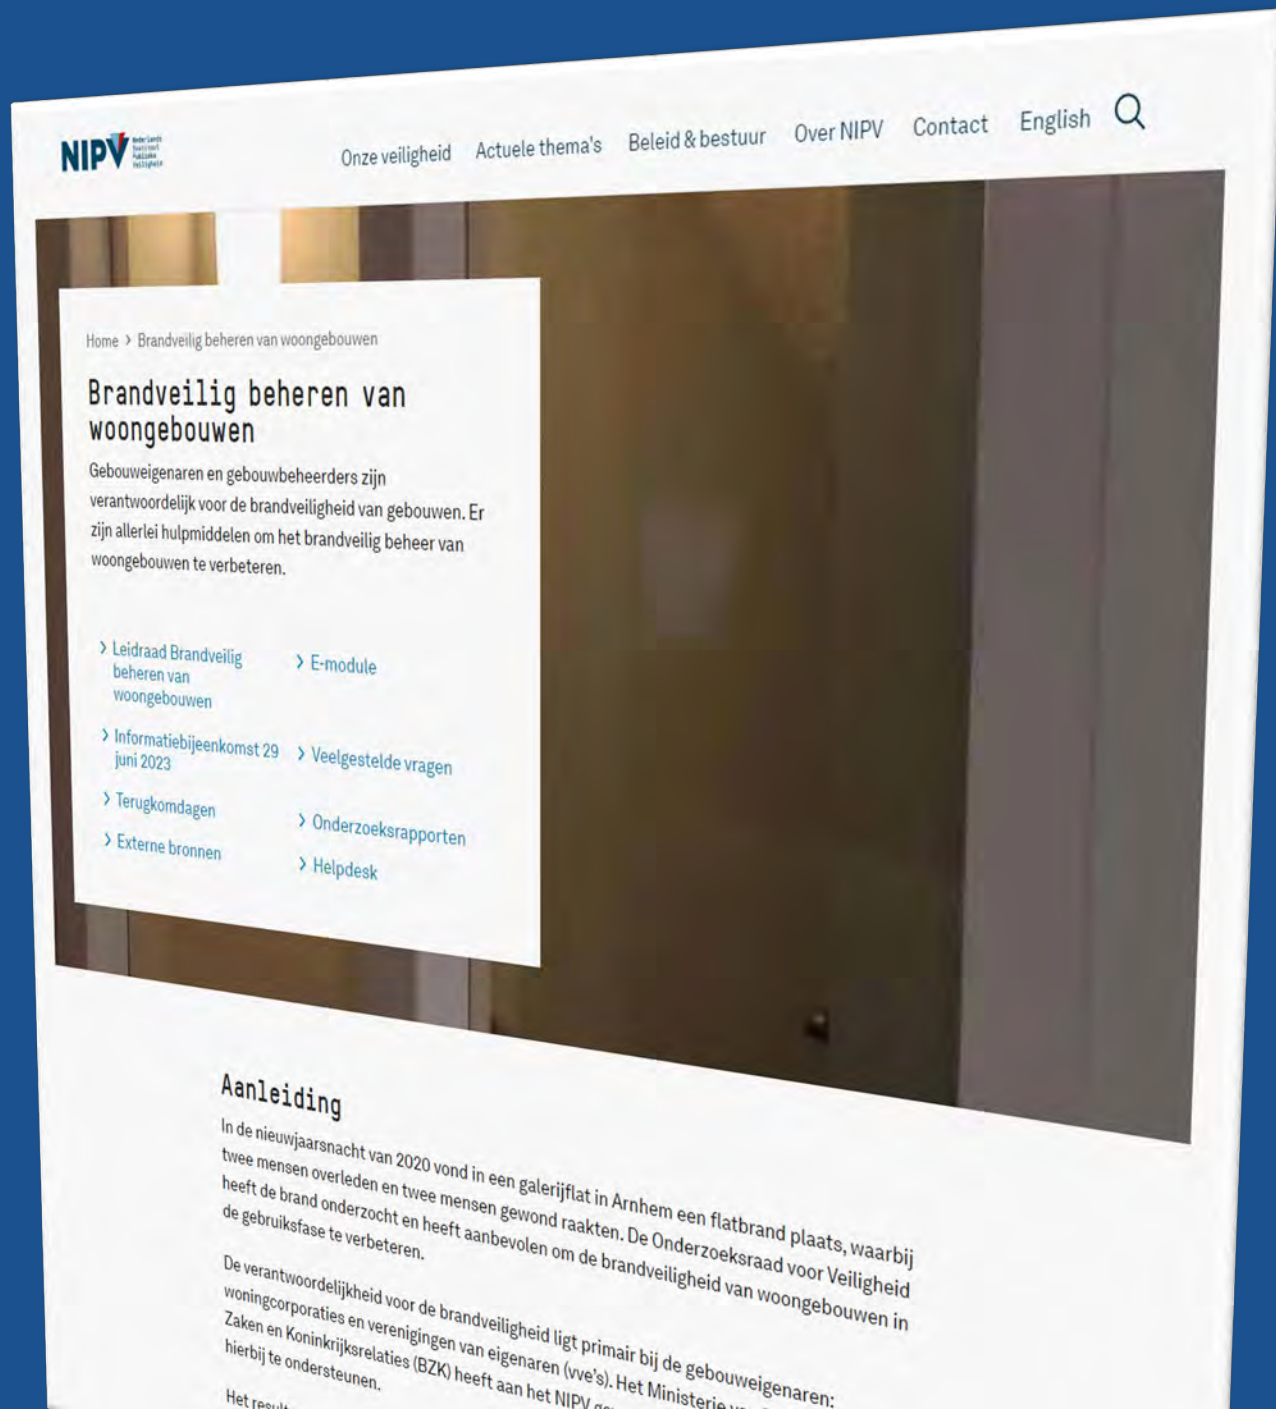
NIPV Nederlands Instituut Publieke Veiligheid

Onze veiligheid Actuele thema's Beleid & bestuur Over NIPV Contact English

Home › Brandveilig beheren van woongebouwen

Brandveilig beheren van woongebouwen

Gebouweigenaren en gebouwbeheerders zijn verantwoordelijk voor de brandveiligheid van gebouwen. Er zijn allerlei hulpmiddelen om het brandveilig beheer van woongebouwen te verbeteren.

› Leidraad Brandveilig beheren van woongebouwen

› E-module

› Informatiebijeenkomst 29 juni 2023

› Veelgestelde vragen

› Terugkomdagen

› Onderzoeksrapporten

› Externe bronnen

› Helpdesk

Aanleiding

In de nieuwjaarsnacht van 2020 vond in een galerijflat in Arnhem een flatbrand plaats, waarbij twee mensen overleden en twee mensen gewond raakten. De Onderzoeksraad voor Veiligheid heeft de brand onderzocht en heeft aanbevolen om de brandveiligheid van woongebouwen in de gebruiksfase te verbeteren.

De verantwoordelijkheid voor de brandveiligheid ligt primair bij de gebouweigenaren: woningcorporaties en verenigingen van eigenaren (vve's). Het Ministerie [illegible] Zaken en Koninkrijksrelaties (BZK) heeft aan het NIPV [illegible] hierbij te ondersteunen.

Het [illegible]